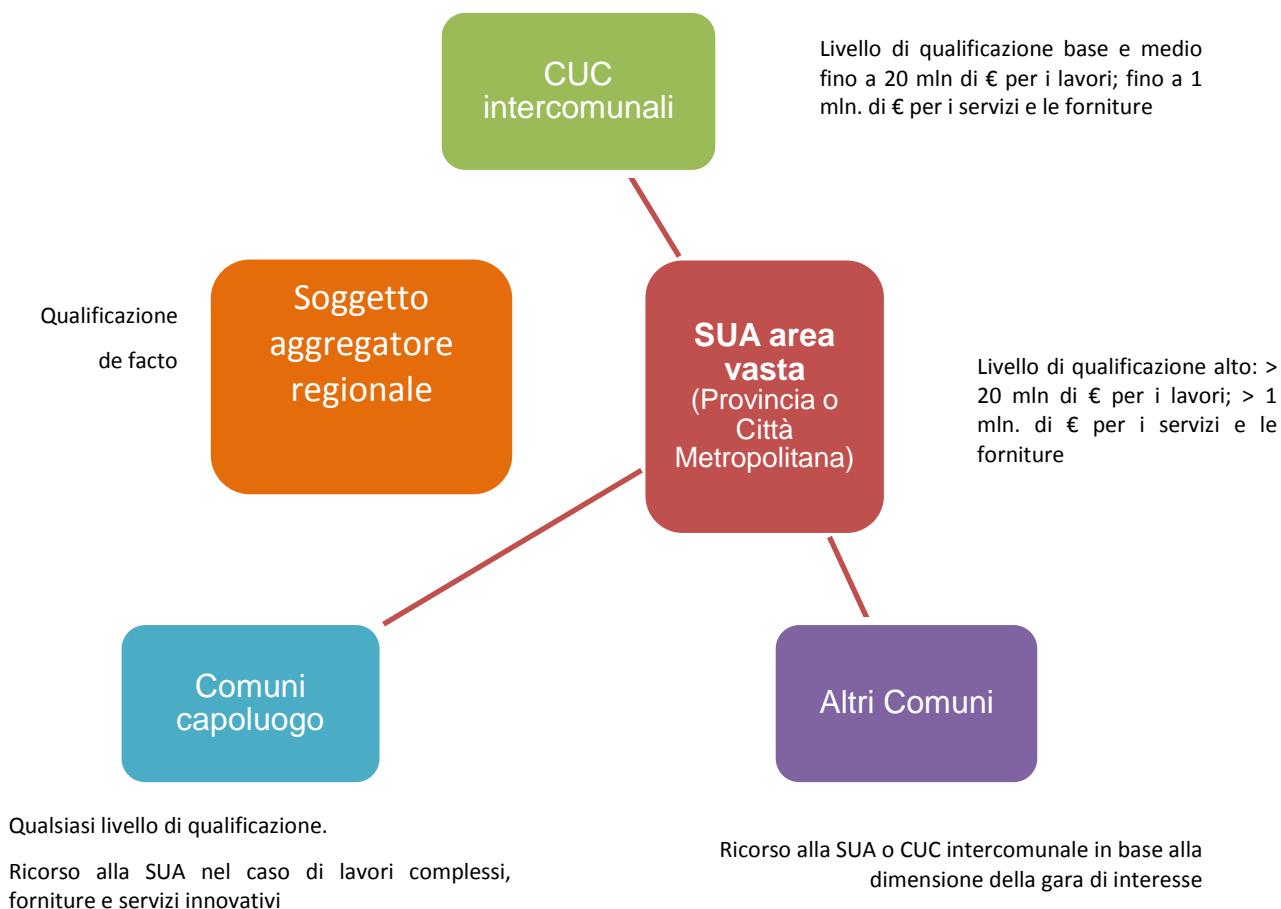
CUC intercomunali

Livello di qualificazione base e medio fino a 20 mln di € per i lavori; fino a 1 mln. di € per i servizi e le forniture

Qualificazione

de facto

Soggetto aggregatore regionale

SUA area vasta (Provincia o Città Metropolitana)

Livello di qualificazione alto: > 20 mln di € per i lavori; > 1 mln. di € per i servizi e le forniture

Comuni capoluogo

Altri Comuni

Qualsiasi livello di qualificazione.

Ricorso alla SUA nel caso di lavori complessi, forniture e servizi innovativi

Ricorso alla SUA o CUC intercomunale in base alla dimensione della gara di interesse